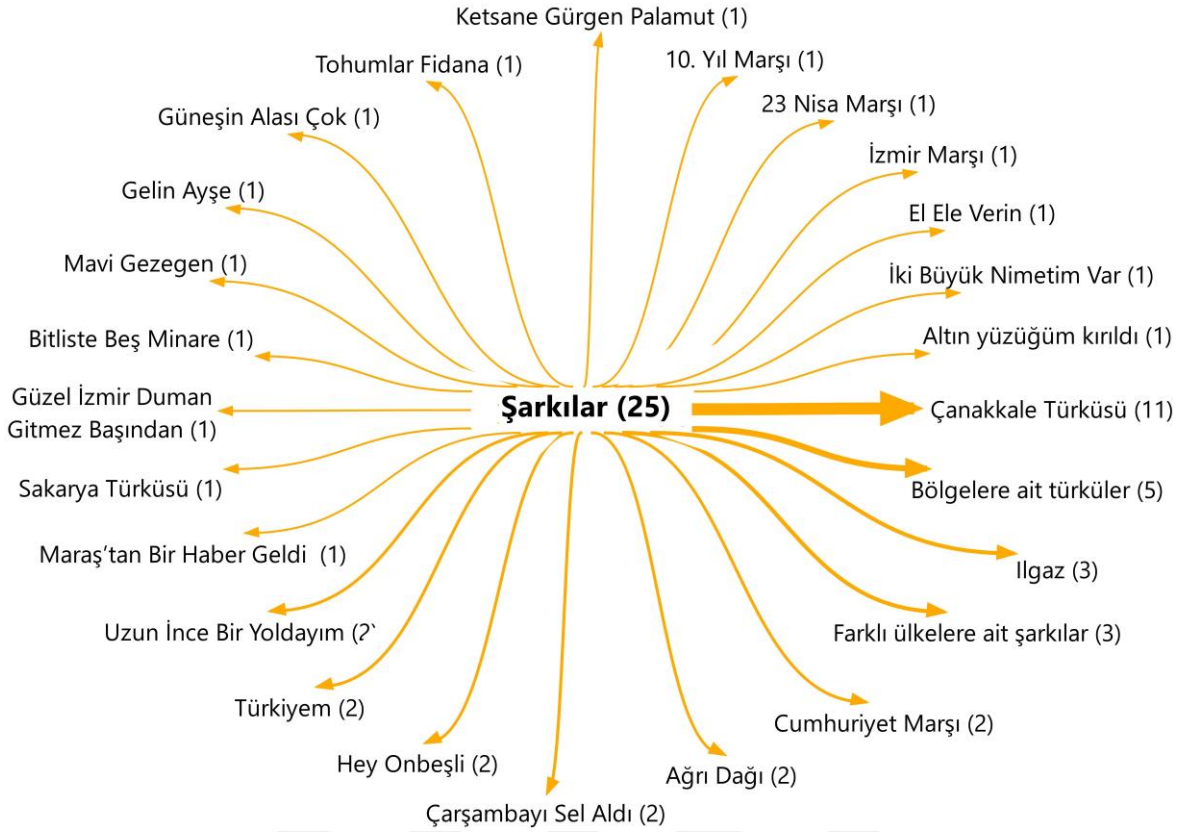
Ketsane Gürgen Palamut (1)

Tohumlar Fidana (1)

10. Yıl Marşı (1)

Güneşin Alası Çok (1)

23 Nisa Marşı (1)

İzmir Marşı (1)

Gelin Ayşe (1)

El Ele Verin (1)

Mavi Gezegen (1)

İki Büyük Nimetim Var (1)

Bitliste Beş Minare (1)

Altın yüzüğüm kırıldı (1)

Güzel İzmir Duman Gitmez Başından (1)

Şarkılar (25)

Çanakkale Türküsü (11)

Sakarya Türküsü (1)

Bölgelere ait türküler (5)

Maraş'tan Bir Haber Geldi (1)

Ilgaz (3)

Uzun İnce Bir Yoldayım (2)

Farklı ülkelere ait şarkılar (3)

Türkiyem (2)

Cumhuriyet Marşı (2)

Hey Onbeşli (2)

Ağrı Dağı (2)

Çarşambayı Sel Aldı (2)